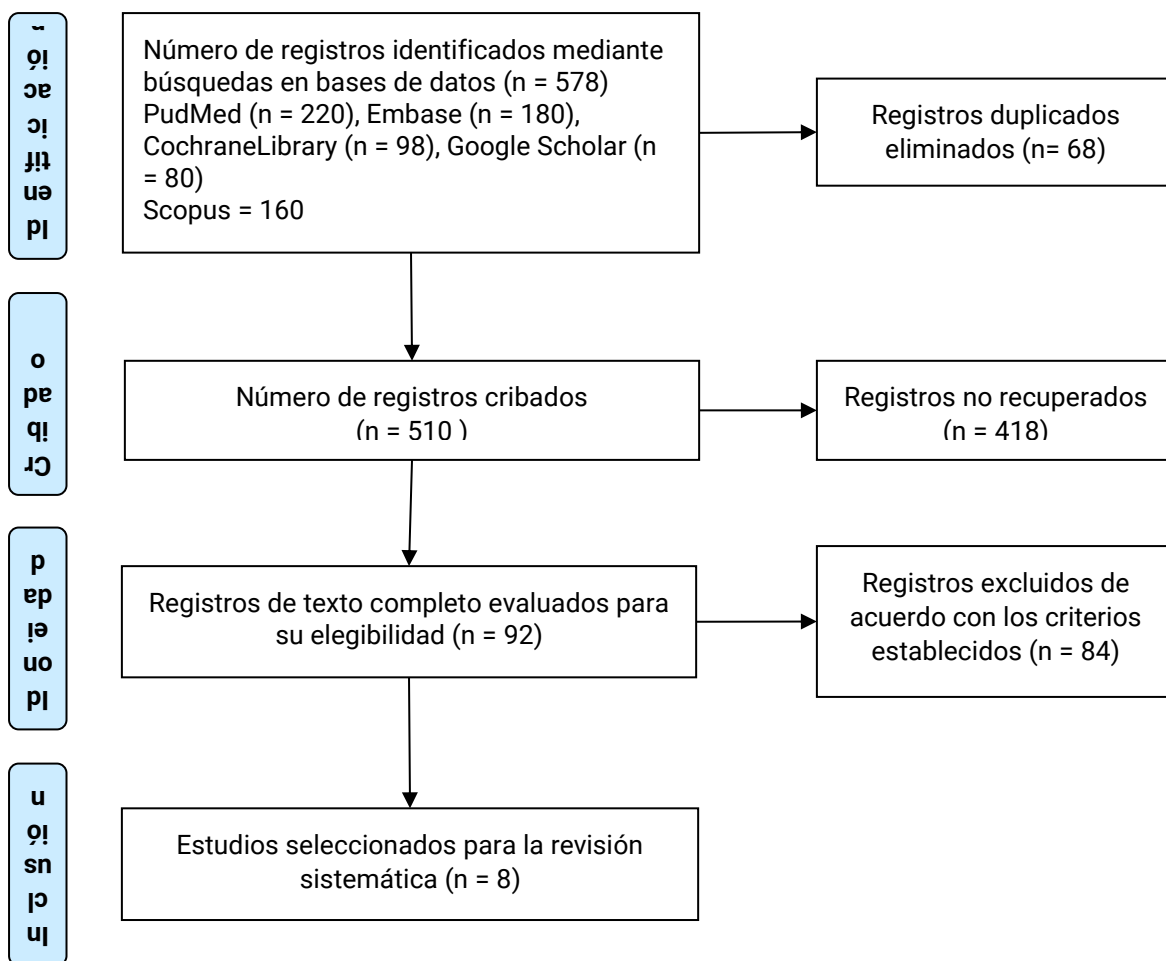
Identificación

Número de registros identificados mediante búsquedas en bases de datos (n = 578)
PudMed (n = 220), Embase (n = 180), CochraneLibrary (n = 98), Google Scholar (n = 80)
Scopus = 160

Registros duplicados eliminados (n= 68)

Cribado

Número de registros cribados (n = 510 )

Registros no recuperados (n = 418)

Idoneidad

Registros de texto completo evaluados para su elegibilidad (n = 92)

Registros excluidos de acuerdo con los criterios establecidos (n = 84)

Inclusión

Estudios seleccionados para la revisión sistemática (n = 8)